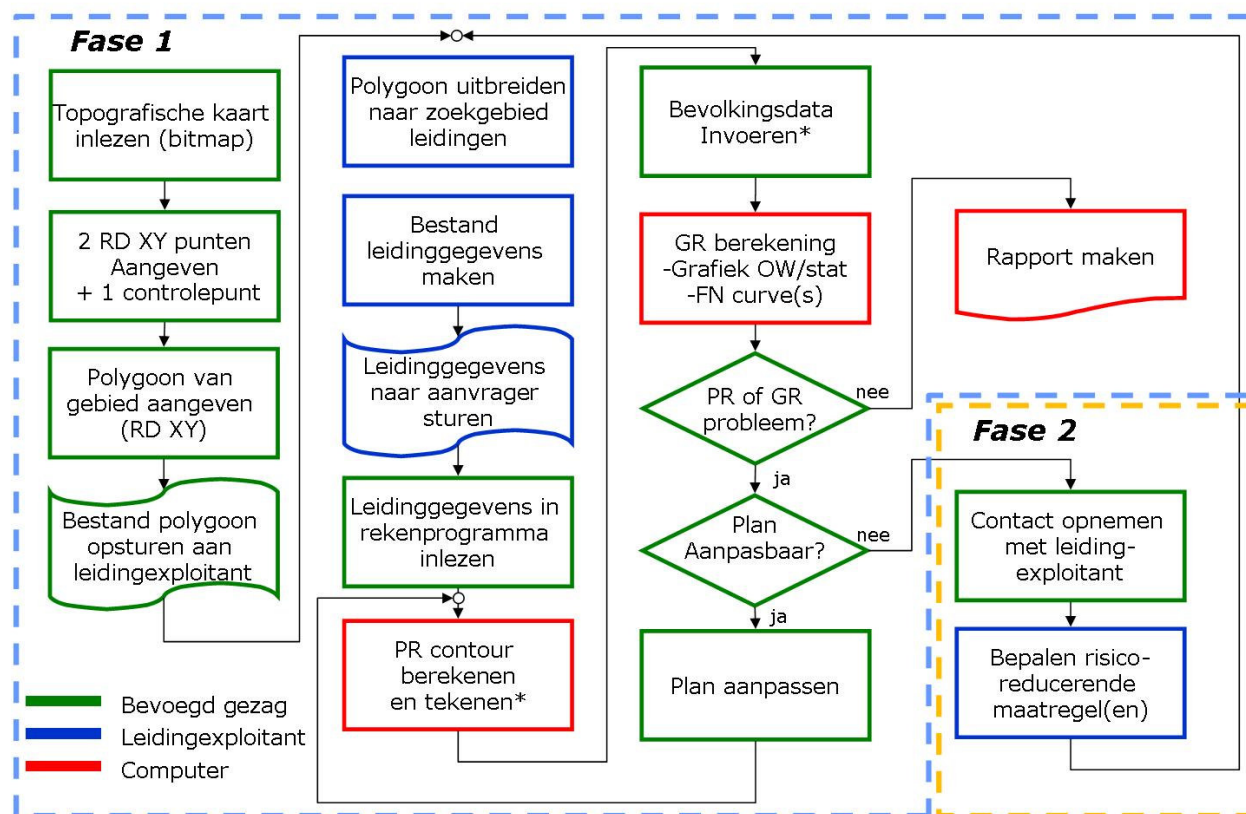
Fase 1

Topografische kaart inlezen (bitmap)

2 RD XY punten Aangeven + 1 controlepunt

Polygoon van gebied aangeven (RD XY)

Bestand polygoon opsturen aan leidingexploitant

Polygoon uitbreiden naar zoekgebied leidingen

Bestand leidinggegevens maken

Leidinggegevens naar aanvrager sturen

Leidinggegevens in rekenprogramma inlezen

PR contour berekenen en tekenen*

Bevolkingsdata Invoeren*

GR berekening -Grafiek OW/stat -FN curve(s)

PR of GR probleem?

nee

ja

Plan Aanpasbaar?

nee

ja

Plan aanpassen

Rapport maken

Fase 2

Contact opnemen met leiding-exploitant

Bepalen risico-reducerende maatregel(en)

Bevoegd gezag
Leidingexploitant
Computer